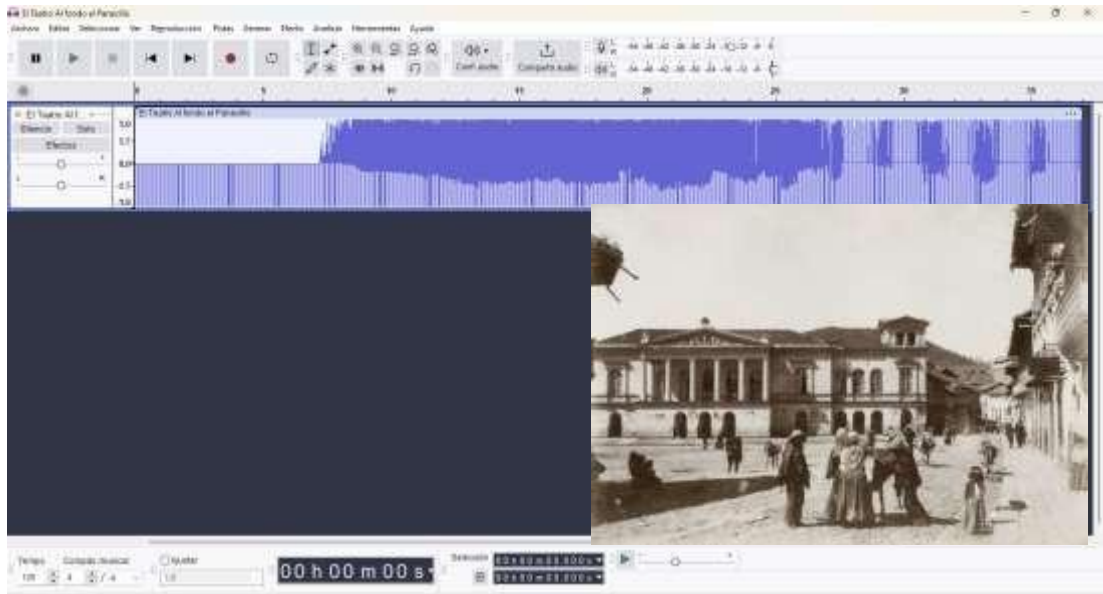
El Teatro Al fondo el Panecillo

Archivo Editar Selección Ver Reproducción Pistas Generar Efecto Análisis Herramientas Ayuda

Conf. audio

Compartir Audio

5 10 15 20 25 30 35

El Teatro Al f...

Silenciar Solo

Efectos

El Teatro Al fondo el Panecillo

1,0 0,5 0,0 -0,5 -1,0

Tempo Compás musical Ajustar

120 4 / 4

00 h 00 m 00 s

Selección

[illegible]

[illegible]